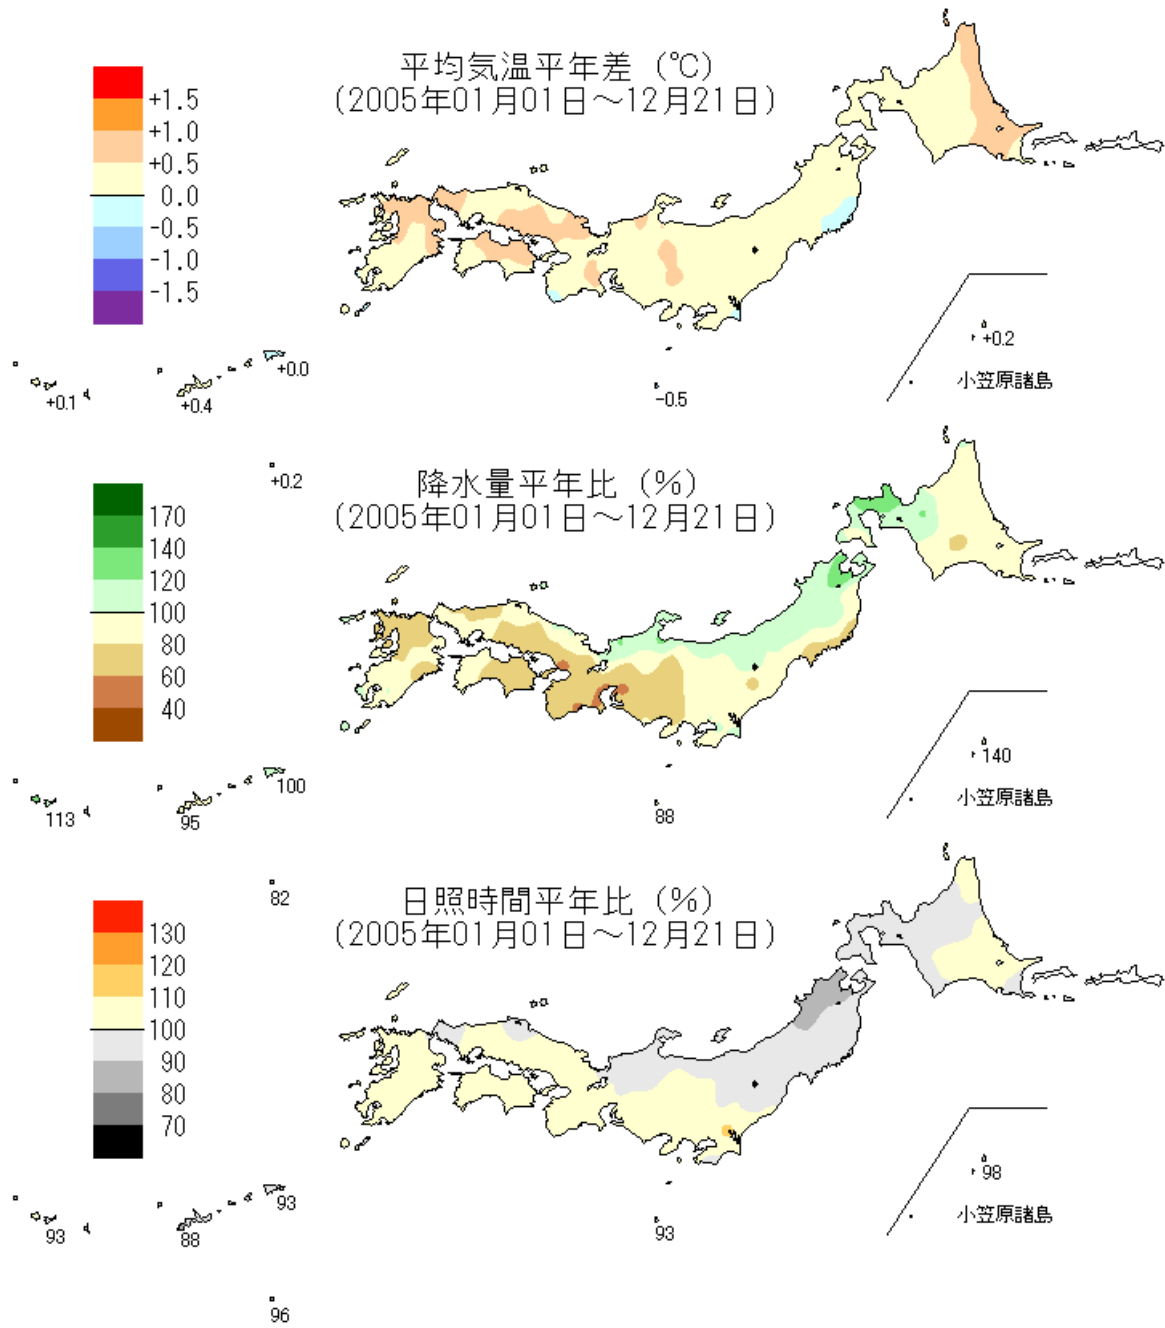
平均気温平年差（℃）
（2005年01月01日～12月21日）

+1.5
+1.0
+0.5
0.0
-0.5
-1.0
-1.5

+0.2
小笠原諸島
+0.0
+0.1
+0.4
-0.5
+0.2

降水量平年比（%）
（2005年01月01日～12月21日）

170
140
120
100
80
60
40

140
小笠原諸島
100
113
95
88
82

日照時間平年比（%）
（2005年01月01日～12月21日）

130
120
110
100
90
80
70

98
小笠原諸島
93
93
88
93
96